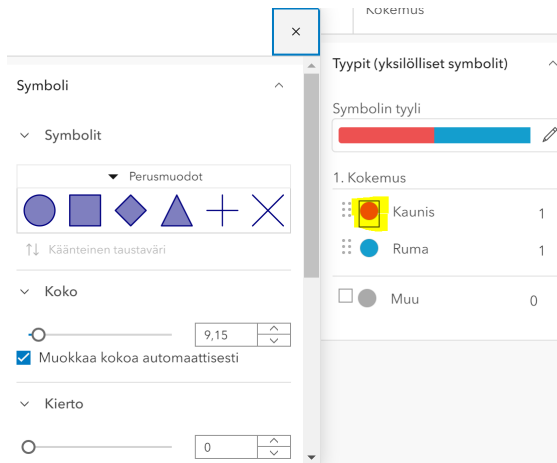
×

Kokemus

Symboli

Symbolit

Perusmuodot

Käänteinen taustaväri

Koko

9,15

Muokkaa kokoa automaattisesti

Kierto

0

Tyypit (yksilölliset symbolit)

Symbolin tyyli

1. Kokemus

Kaunis 1

Ruma 1

Muu 0